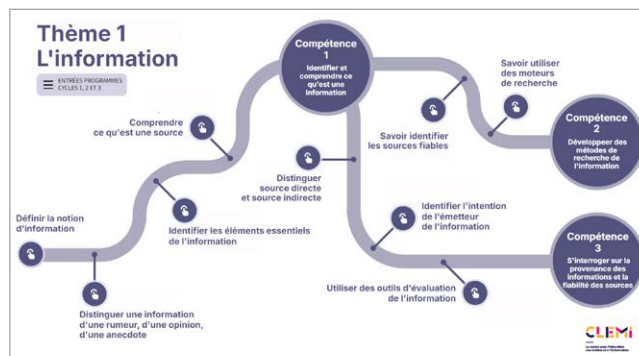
Thème 1
L'information

ENTRÉES PROGRAMMES CYCLES 1, 2 ET 3

Définir la notion d'information

Distinguer une information d'une rumeur, d'une opinion, d'une anecdote

Identifier les éléments essentiels de l'information

Comprendre ce qu'est une source

Compétence 1
Identifier et comprendre ce qu'est une information

Distinguer source directe et source indirecte

Savoir identifier les sources fiables

Savoir utiliser des moteurs de recherche

Compétence 2
Développer des méthodes de recherche de l'information

Identifier l'intention de l'émetteur de l'information

Utiliser des outils d'évaluation de l'information

Compétence 3
S'interroger sur la provenance des informations et la fiabilité des sources

CLEMI
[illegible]